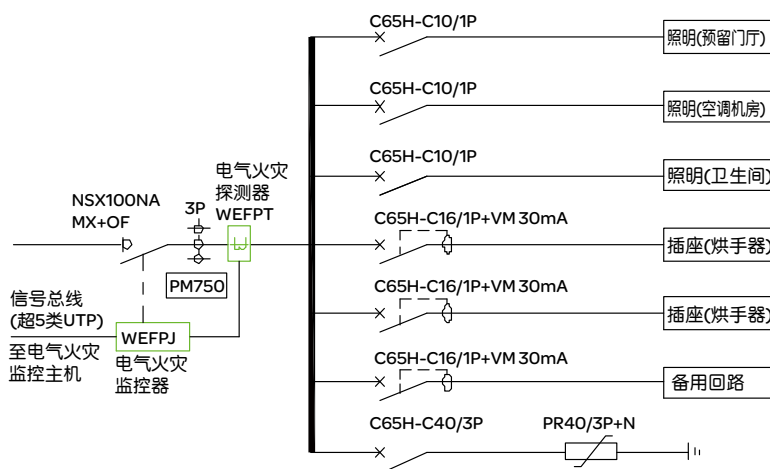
C65H-C10/1P
照明(预留门厅)

C65H-C10/1P
照明(空调机房)

C65H-C10/1P
照明(卫生间)

NSX100NA
MX+OF

3P

电气火灾
探测器
WEFPT

PM750

C65H-C16/1P+VM 30mA
插座(烘手器)

C65H-C16/1P+VM 30mA
插座(烘手器)

信号总线
(超5类UTP)

WEFPJ

至电气火灾
监控主机

电气火灾
监控器

C65H-C16/1P+VM 30mA
备用回路

C65H-C40/3P
PR40/3P+N